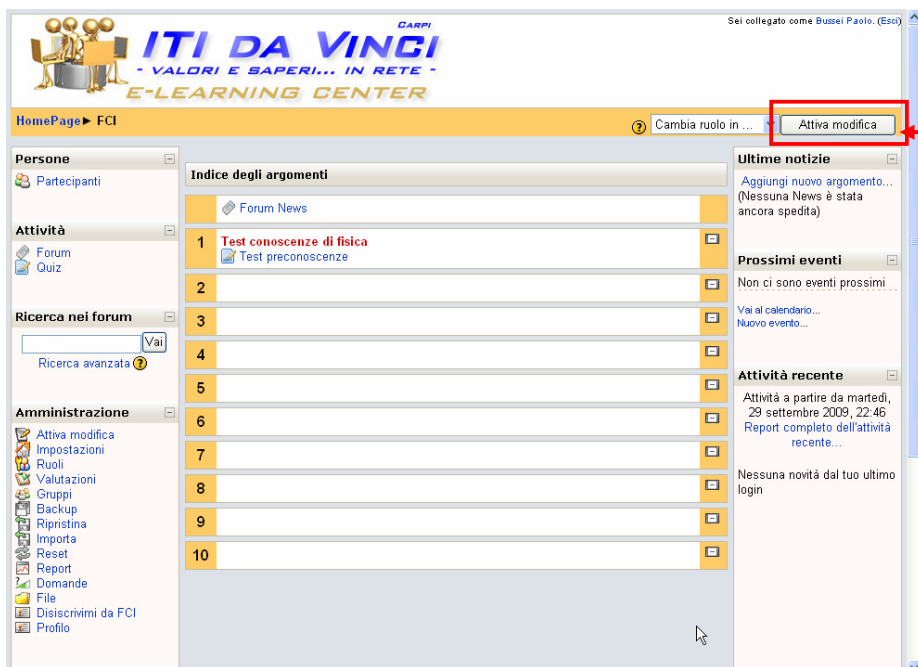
CARPI
ITI DA VINCI
- VALORI E SAPERI... IN RETE -
E-LEARNING CENTER

Sei collegato come Bussei Paolo. (Esci)

HomePage ▸ FCI

Cambia ruolo in ...
Attiva modifica

Persone
Partecipanti

Attività
Forum
Quiz

Ricerca nei forum
Vai
Ricerca avanzata

Amministrazione
Attiva modifica
Impostazioni
Ruoli
Valutazioni
Gruppi
Backup
Ripristina
Importa
Reset
Report
Domande
File
Disiscrivimi da FCI
Profilo

Indice degli argomenti

Forum News

1 Test conoscenze di fisica
Test preconoscenze

2

3

4

5

6

7

8

9

10

Ultime notizie
Aggiungi nuovo argomento...
(Nessuna News è stata ancora spedita)

Prossimi eventi
Non ci sono eventi prossimi
Vai al calendario...
Nuovo evento...

Attività recente
Attività a partire da martedì, 29 settembre 2009, 22:46
Report completo dell'attività recente...

Nessuna novità dal tuo ultimo login